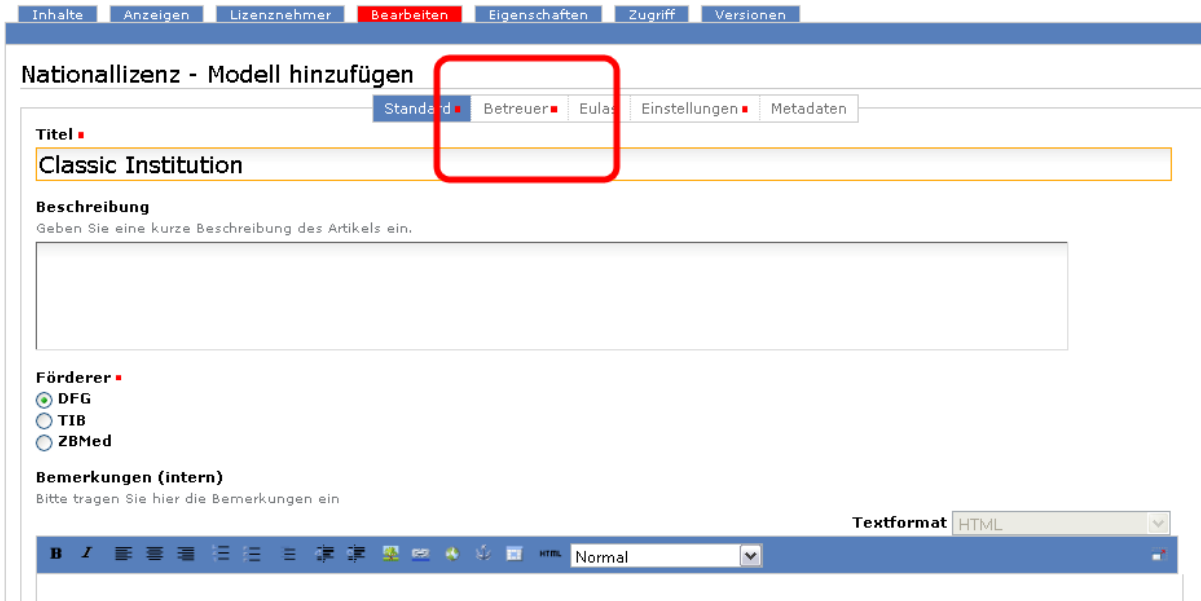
Inhalte Anzeigen Lizenznehmer Bearbeiten Eigenschaften Zugriff Versionen

Nationallizenz - Modell hinzufügen

Standard ▪ Betreuer ▪ Eulas Einstellungen ▪ Metadaten

Titel ▪

Classic Institution

Beschreibung

Geben Sie eine kurze Beschreibung des Artikels ein.

Förderer ▪

DFG

TIB

ZBMed

Bemerkungen (intern)

Bitte tragen Sie hier die Bemerkungen ein

Textformat HTML

B I HTML Normal